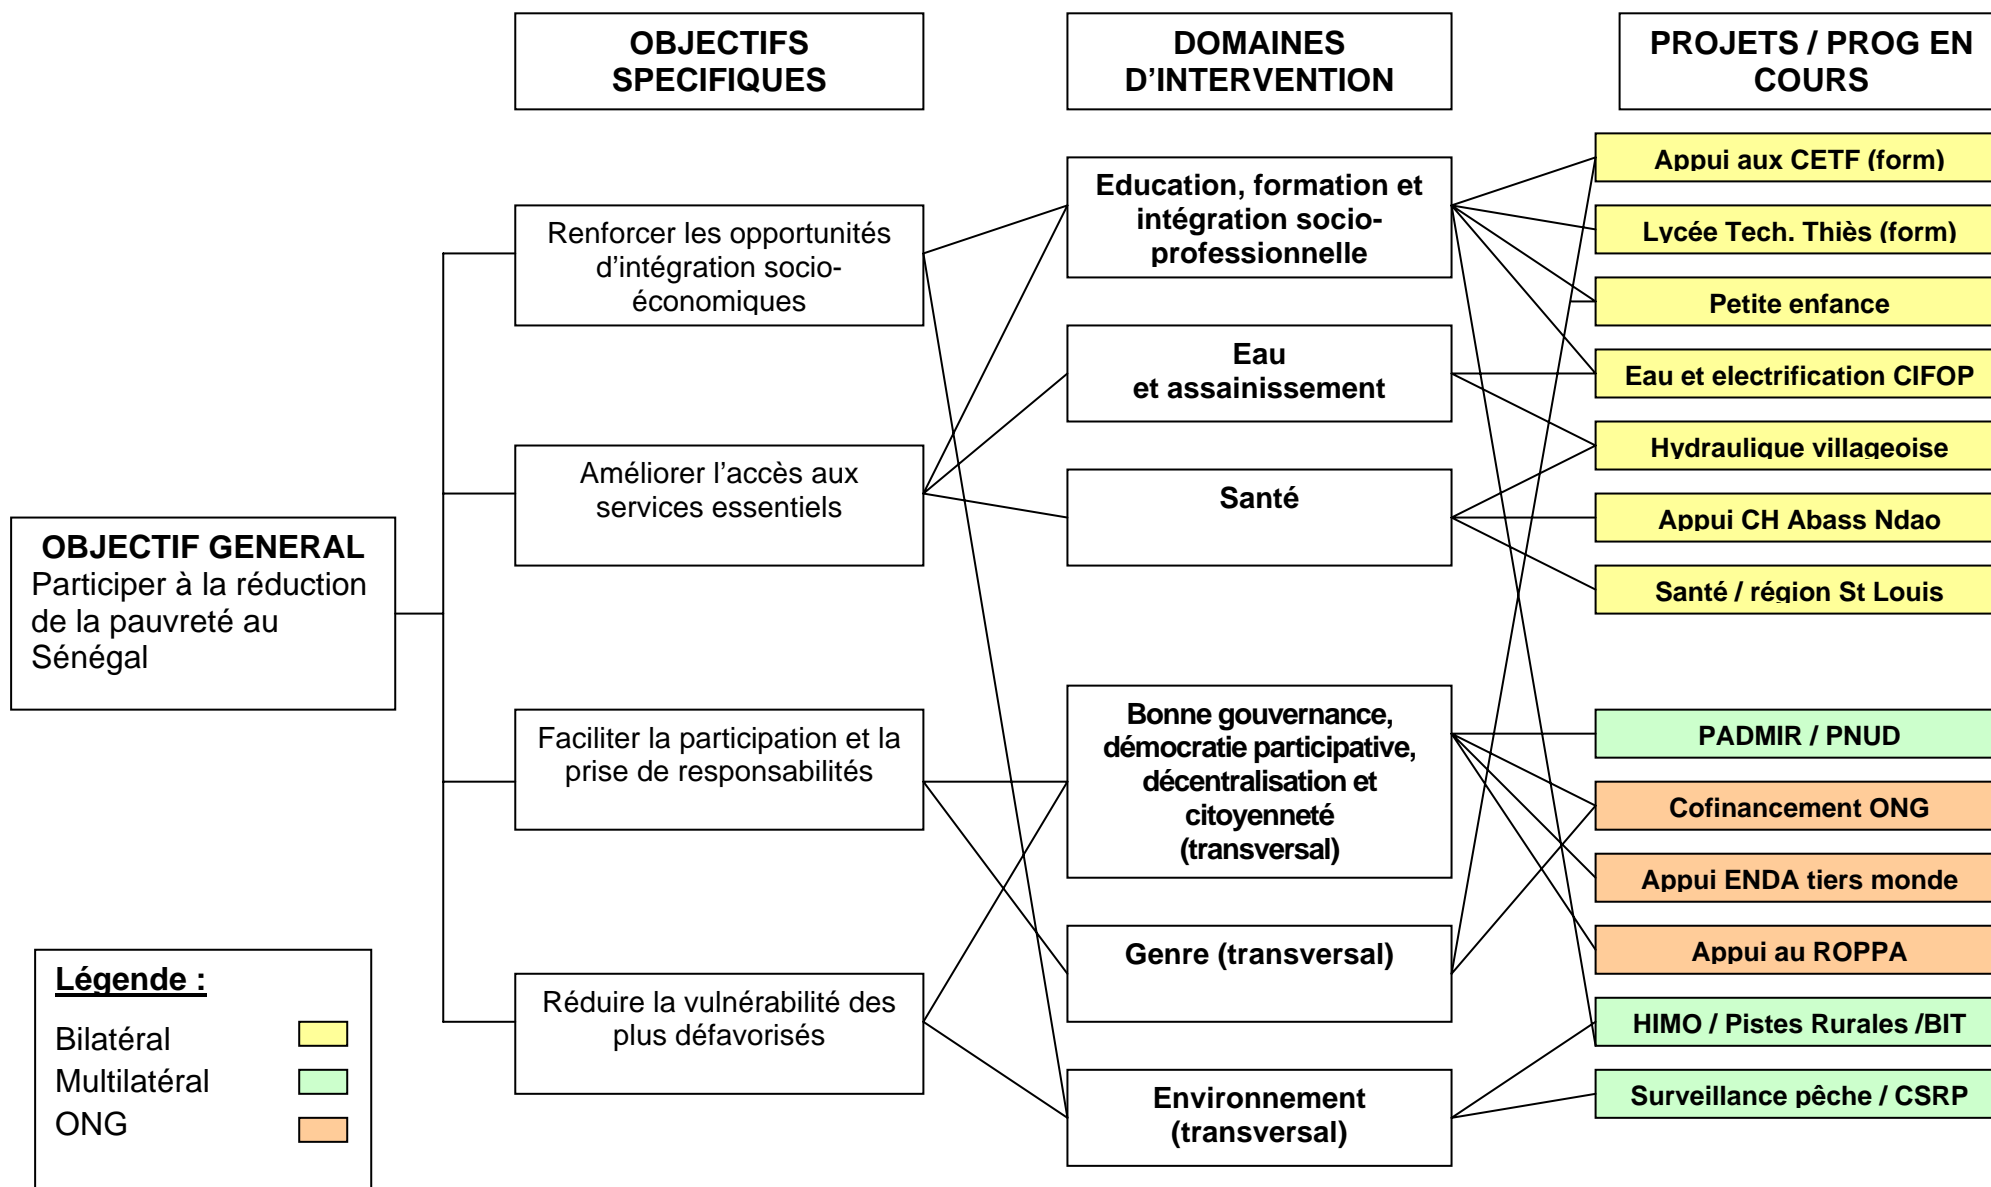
OBJECTIFS SPECIFIQUES

DOMAINES D'INTERVENTION

PROJETS / PROG EN COURS

OBJECTIF GENERAL
Participer à la réduction de la pauvreté au Sénégal

Renforcer les opportunités d'intégration socio-économiques

Améliorer l'accès aux services essentiels

Faciliter la participation et la prise de responsabilités

Réduire la vulnérabilité des plus défavorisés

Education, formation et intégration socio-professionnelle

Eau et assainissement

Santé

Bonne gouvernance, démocratie participative, décentralisation et citoyenneté (transversal)

Genre (transversal)

Environnement (transversal)

Appui aux CETF (form)

Lycée Tech. Thiès (form)

Petite enfance

Eau et electrification CIFOP

Hydraulique villageoise

Appui CH Abass Ndao

Santé / région St Louis

PADMIR / PNUD

Cofinancement ONG

Appui ENDA tiers monde

Appui au ROPPA

HIMO / Pistes Rurales /BIT

Surveillance pêche / CSRP

Légende :
Bilatéral
Multilatéral
ONG